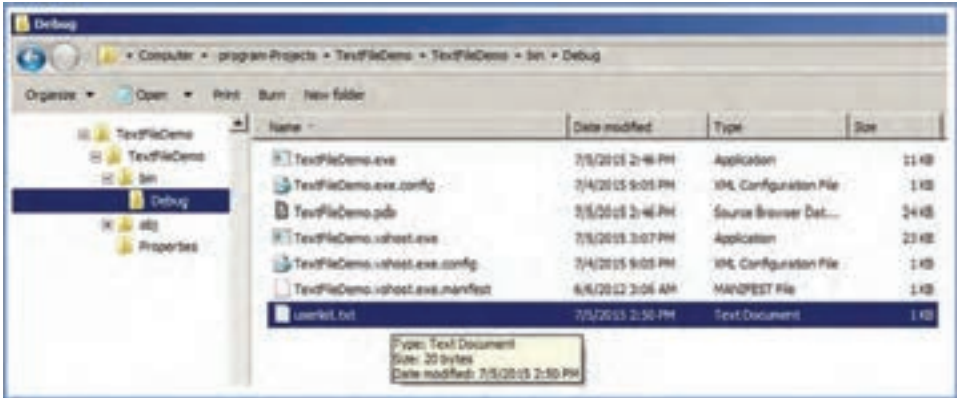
Debug

Computer ▸ program-Projects ▸ TextFileDemo ▸ TextFileDemo ▸ bin ▸ Debug

Organize ▾ Open ▾ Print Burn New folder

TextFileDemo
TextFileDemo
bin
Debug
obj
Properties

| Name | Date modified | Type | Size |
|---|---|---|---|
| TextFileDemo.exe | 7/5/2015 2:46 PM | Application | 11 KB |
| TextFileDemo.exe.config | 7/4/2015 9:05 PM | XML Configuration File | 1 KB |
| TextFileDemo.pdb | 7/5/2015 2:46 PM | Source Browser Dat... | 24 KB |
| TextFileDemo.vshost.exe | 7/5/2015 3:07 PM | Application | 23 KB |
| TextFileDemo.vshost.exe.config | 7/4/2015 9:05 PM | XML Configuration File | 1 KB |
| TextFileDemo.vshost.exe.manifest | 6/6/2012 3:06 AM | MANIFEST File | 1 KB |
| userlist.txt | 7/5/2015 2:50 PM | Text Document | 1 KB |

Type: Text Document
Size: 20 bytes
Date modified: 7/5/2015 2:50 PM